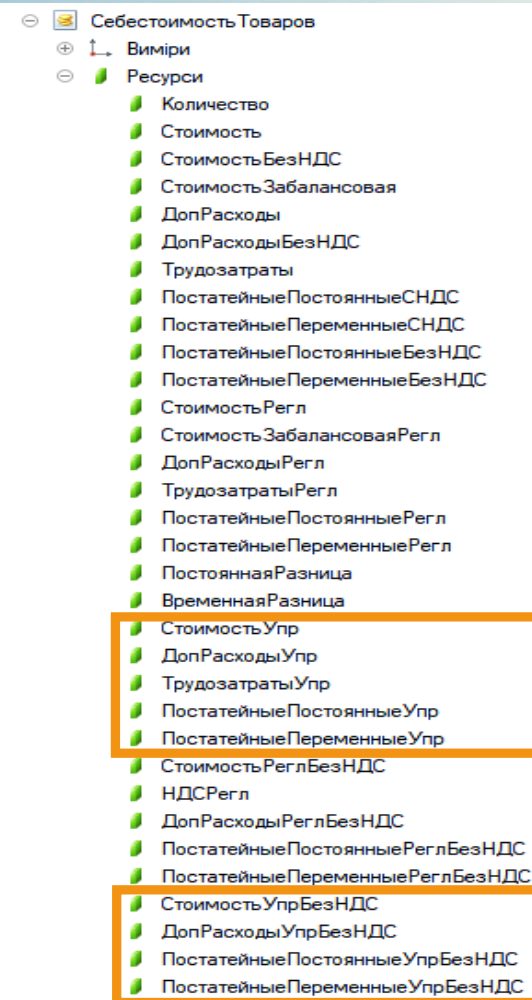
СебестоимостьТоваров
Виміри
Ресурси
Количество
Стоимость
СтоимостьБезНДС
СтоимостьЗабалансовая
ДопРасходы
ДопРасходыБезНДС
Трудозатраты
ПостатейныеПостоянныеСНДС
ПостатейныеПеременныеСНДС
ПостатейныеПостоянныеБезНДС
ПостатейныеПеременныеБезНДС
СтоимостьРегл
СтоимостьЗабалансоваяРегл
ДопРасходыРегл
ТрудозатратыРегл
ПостатейныеПостоянныеРегл
ПостатейныеПеременныеРегл
ПостояннаяРазница
ВременнаяРазница
СтоимостьУпр
ДопРасходыУпр
ТрудозатратыУпр
ПостатейныеПостоянныеУпр
ПостатейныеПеременныеУпр
СтоимостьРеглБезНДС
НДСРегл
ДопРасходыРеглБезНДС
ПостатейныеПостоянныеРеглБезНДС
ПостатейныеПеременныеРеглБезНДС
СтоимостьУпрБезНДС
ДопРасходыУпрБезНДС
ПостатейныеПостоянныеУпрБезНДС
ПостатейныеПеременныеУпрБезНДС